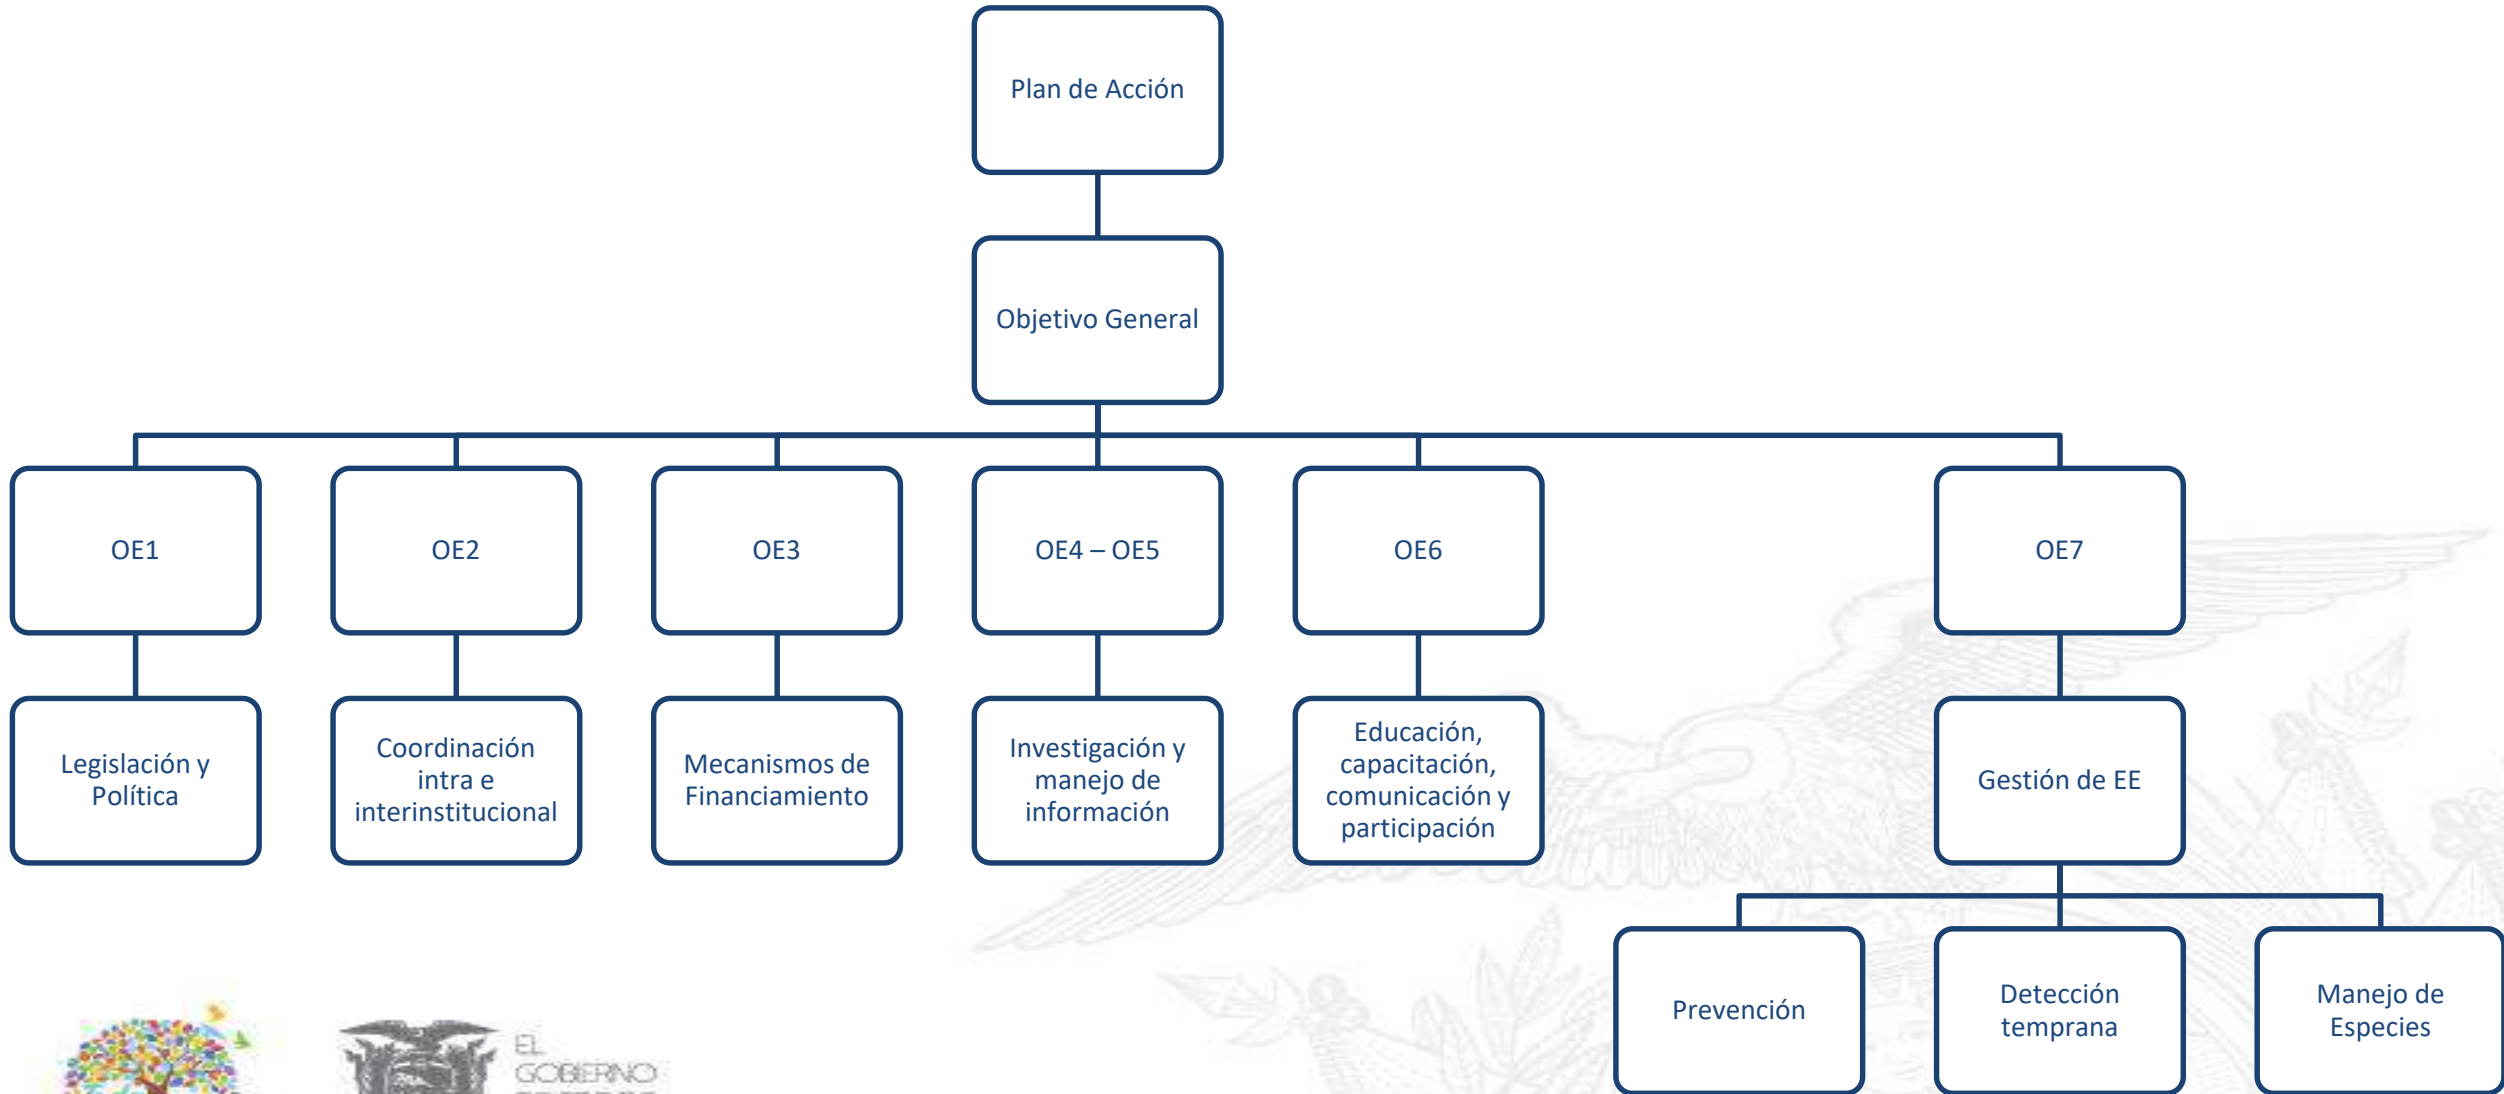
Plan de Acción

Objetivo General

OE1

OE2

OE3

OE4 – OE5

OE6

OE7

Legislación y Política

Coordinación intra e interinstitucional

Mecanismos de Financiamiento

Investigación y manejo de información

Educación, capacitación, comunicación y participación

Gestión de EE

Prevención

Detección temprana

Manejo de Especies

EL GOBIERNO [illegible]